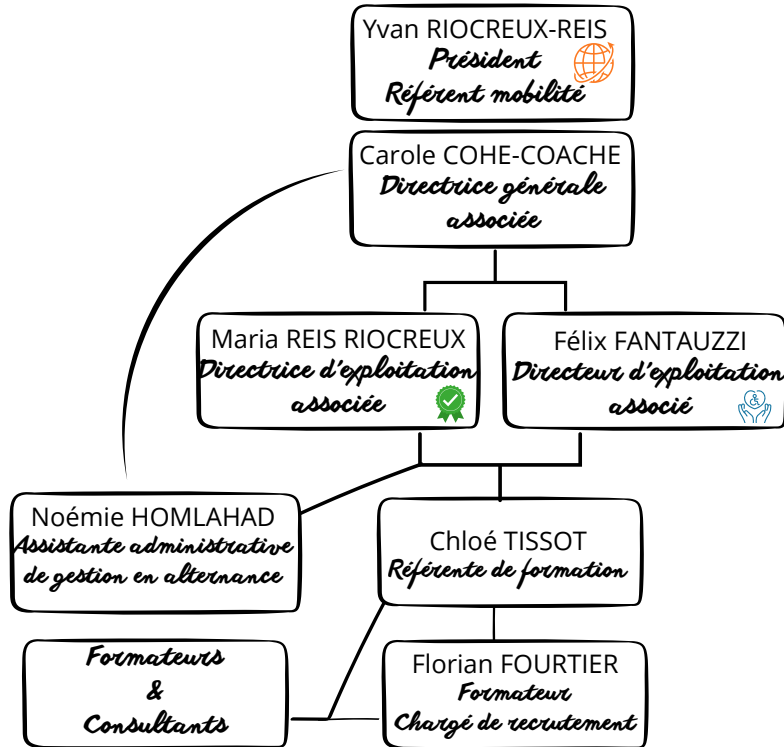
Yvan RIOCREUX-REIS
Président
Référent mobilité

Carole COHE-COACHE
Directrice générale associée

Maria REIS RIOCREUX
Directrice d'exploitation associée

Félix FANTAUZZI
Directeur d'exploitation associé

Noémie HOMLAHAD
Assistante administrative de gestion en alternance

Chloé TISSOT
Référente de formation

Formateurs & Consultants

Florian FOURTIER
Formateur
Chargé de recrutement